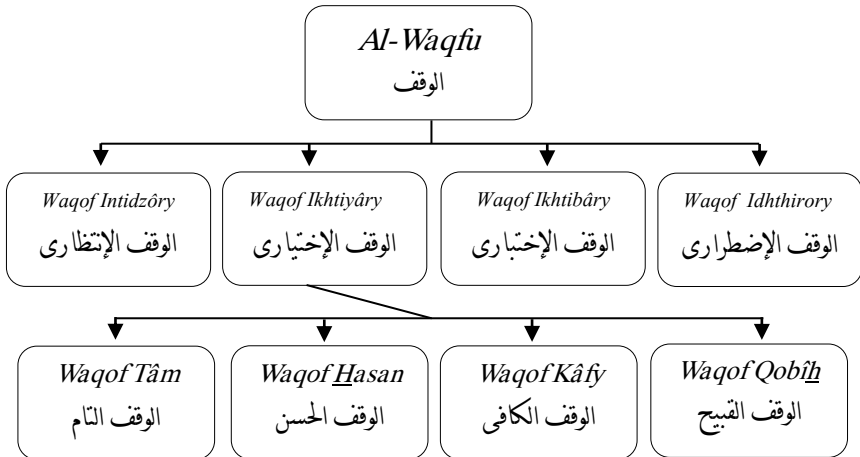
*Al-Waqfu*
الوقف

*Waqof Intidzôry*
الوقف الإنتظارى

*Waqof Ikhtiyâry*
الوقف الإختيارى

*Waqof Ikhtibâry*
الوقف الإختبارى

*Waqof Idhthirory*
الوقف الإضطرارى

*Waqof Tâm*
الوقف التّام

*Waqof Hasan*
الوقف الحسن

*Waqof Kâfy*
الوقف الكافى

*Waqof Qobîh*
الوقف القبيح